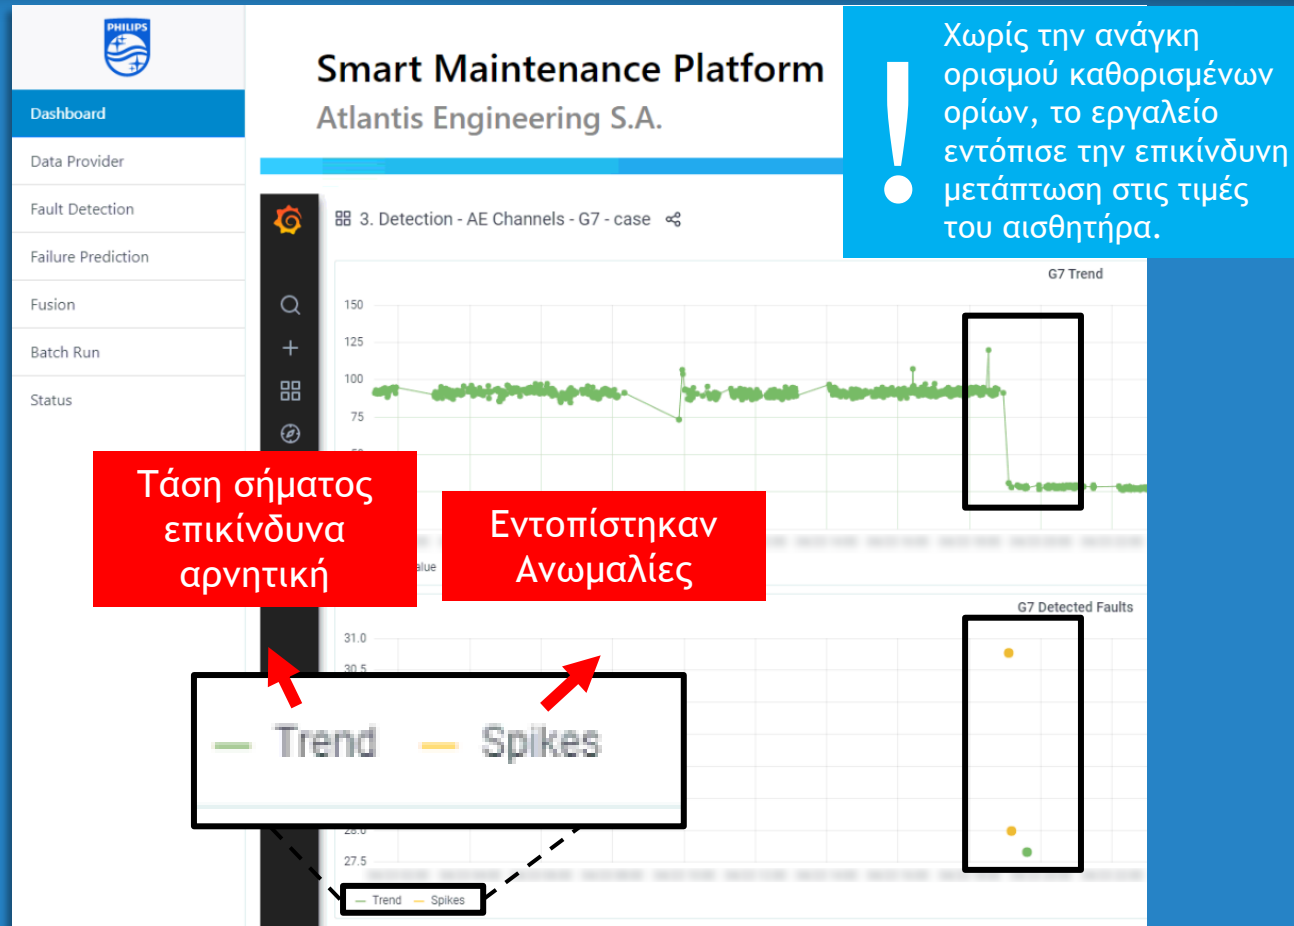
PHILIPS

Dashboard
Data Provider
Fault Detection
Failure Prediction
Fusion
Batch Run
Status

Smart Maintenance Platform
Atlantis Engineering S.A.

Χωρίς την ανάγκη ορισμού καθορισμένων ορίων, το εργαλείο εντόπισε την επικίνδυνη μετάπτωση στις τιμές του αισθητήρα.

3. Detection - AE Channels - G7 - case

G7 Trend

150
125
100
75

Τάση σήματος επικίνδυνα αρνητική

Εντοπίστηκαν Ανωμαλίες

G7 Detected Faults

31.0
30.5

Trend
Spikes

27.5

Trend
Spikes